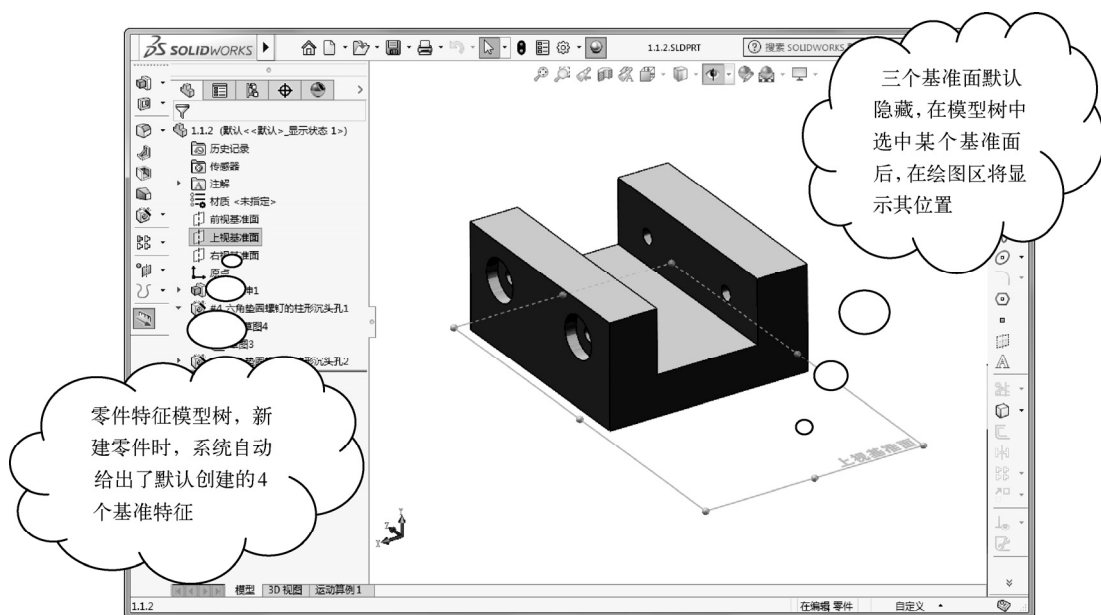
SOLIDWORKS

1.1.2.SLDPRT

搜索 SOLIDWORKS

1.1.2 (默认<<默认>_显示状态 1>)
历史记录
传感器
注解
材质 <未指定>
前视基准面
上视基准面
右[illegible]准面
原点
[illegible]伸1
#4 六角垫圆螺钉的柱形沉头孔1
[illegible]草图4
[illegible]图3
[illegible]沉头孔2

三个基准面默认隐藏，在模型树中选中某个基准面后，在绘图区将显示其位置

上视基准面

零件特征模型树，新建零件时，系统自动给出了默认创建的4个基准特征

模型 | 3D 视图 | 运动算例 1

1.1.2

在编辑 零件

自定义